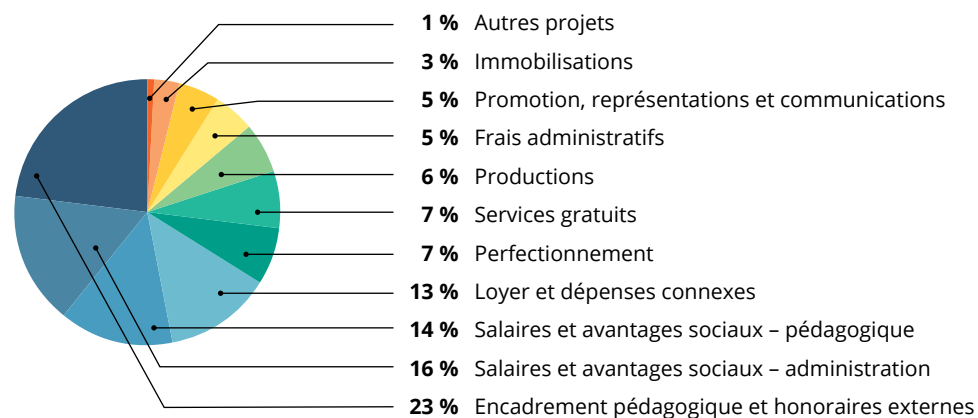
**1 %** Autres projets
**3 %** Immobilisations
**5 %** Promotion, représentations et communications
**5 %** Frais administratifs
**6 %** Productions
**7 %** Services gratuits
**7 %** Perfectionnement
**13 %** Loyer et dépenses connexes
**14 %** Salaires et avantages sociaux – pédagogique
**16 %** Salaires et avantages sociaux – administration
**23 %** Encadrement pédagogique et honoraires externes